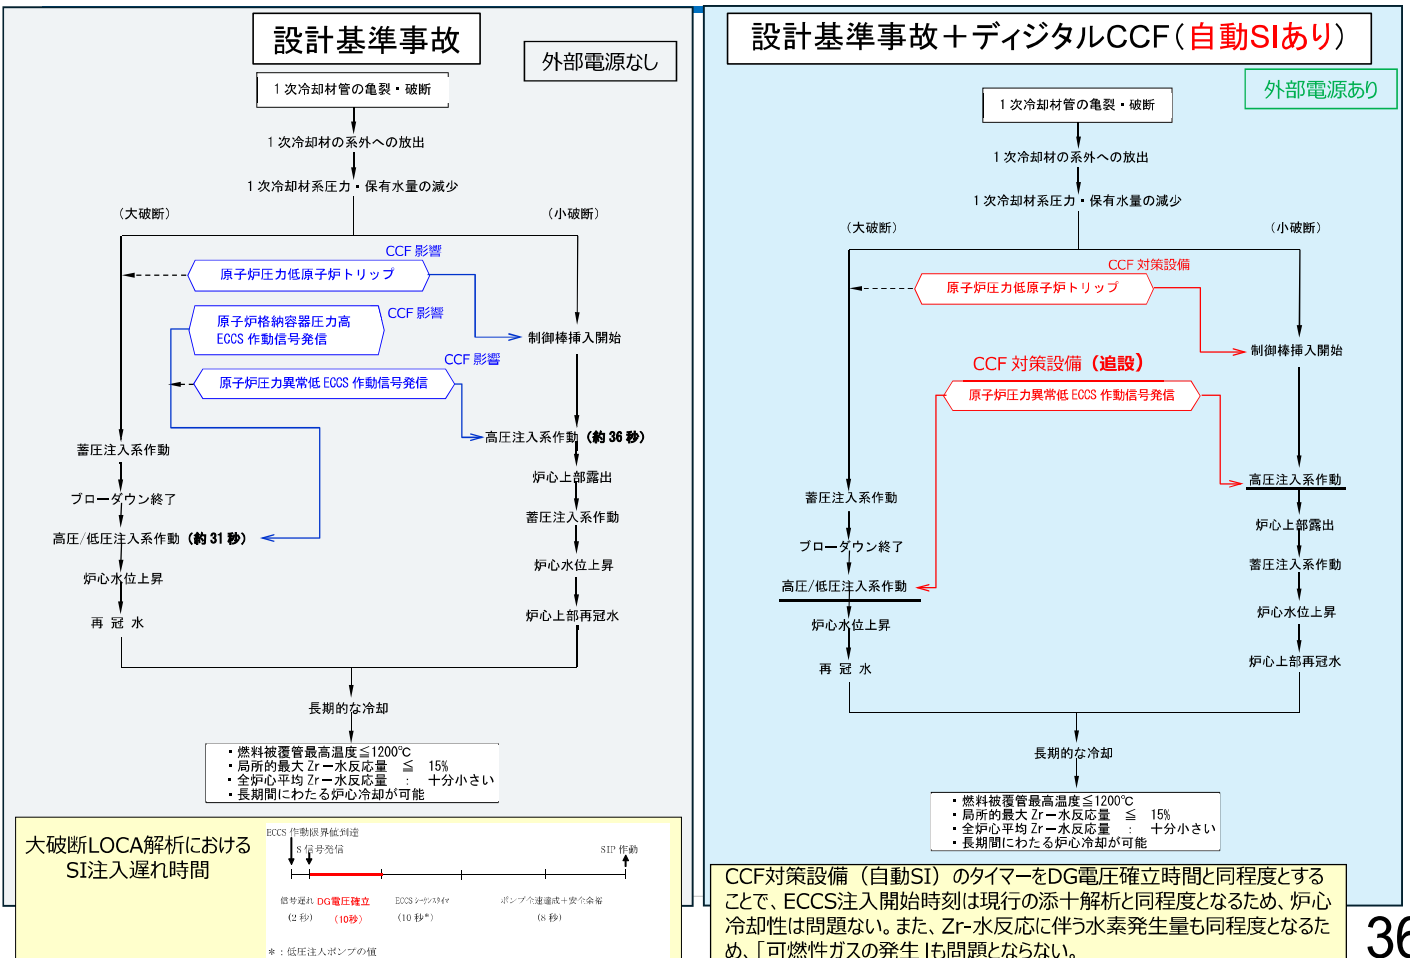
設計基準事故

外部電源なし

１次冷却材管の亀裂・破断

１次冷却材の系外への放出

１次冷却材系圧力・保有水量の減少

（大破断）

（小破断）

CCF 影響

原子炉圧力低原子炉トリップ

原子炉格納容器圧力高
ECCS 作動信号発信

CCF 影響

制御棒挿入開始

CCF 影響

原子炉圧力異常低 ECCS 作動信号発信

高圧注入系作動（約 36 秒）

蓄圧注入系作動

炉心上部露出

ブローダウン終了

蓄圧注入系作動

高圧/低圧注入系作動（約 31 秒）

炉心水位上昇

炉心水位上昇

再 冠 水

炉心上部再冠水

長期的な冷却

・燃料被覆管最高温度≦1200℃
・局所的最大 Zr－水反応量 ≦ 15%
・全炉心平均 Zr－水反応量 ： 十分小さい
・長期間にわたる炉心冷却が可能

大破断LOCA解析における
SI注入遅れ時間

ECCS 作動限界値到達

S 信号発信

SIP 作動

信号遅れ (2 秒)

DG電圧確立 (10秒)

ECCS シーケンスタイマ (10 秒*)

ポンプ全速達成＋安全余裕 (8 秒)

＊：低圧注入ポンプの値

設計基準事故＋ディジタルCCF（自動SIあり）

外部電源あり

１次冷却材管の亀裂・破断

１次冷却材の系外への放出

１次冷却材系圧力・保有水量の減少

（大破断）

（小破断）

CCF 対策設備

原子炉圧力低原子炉トリップ

制御棒挿入開始

CCF 対策設備（追設）

原子炉圧力異常低 ECCS 作動信号発信

高圧注入系作動

炉心上部露出

蓄圧注入系作動

蓄圧注入系作動

ブローダウン終了

炉心水位上昇

高圧/低圧注入系作動

炉心上部再冠水

炉心水位上昇

再 冠 水

長期的な冷却

・燃料被覆管最高温度≦1200℃
・局所的最大 Zr－水反応量 ≦ 15%
・全炉心平均 Zr－水反応量 ： 十分小さい
・長期間にわたる炉心冷却が可能

CCF対策設備（自動SI）のタイマーをDG電圧確立時間と同程度とすることで、ECCS注入開始時刻は現行の添十解析と同程度となるため、炉心冷却性は問題ない。また、Zr-水反応に伴う水素発生量も同程度となるため、「可燃性ガスの発生」も問題とならない。

36